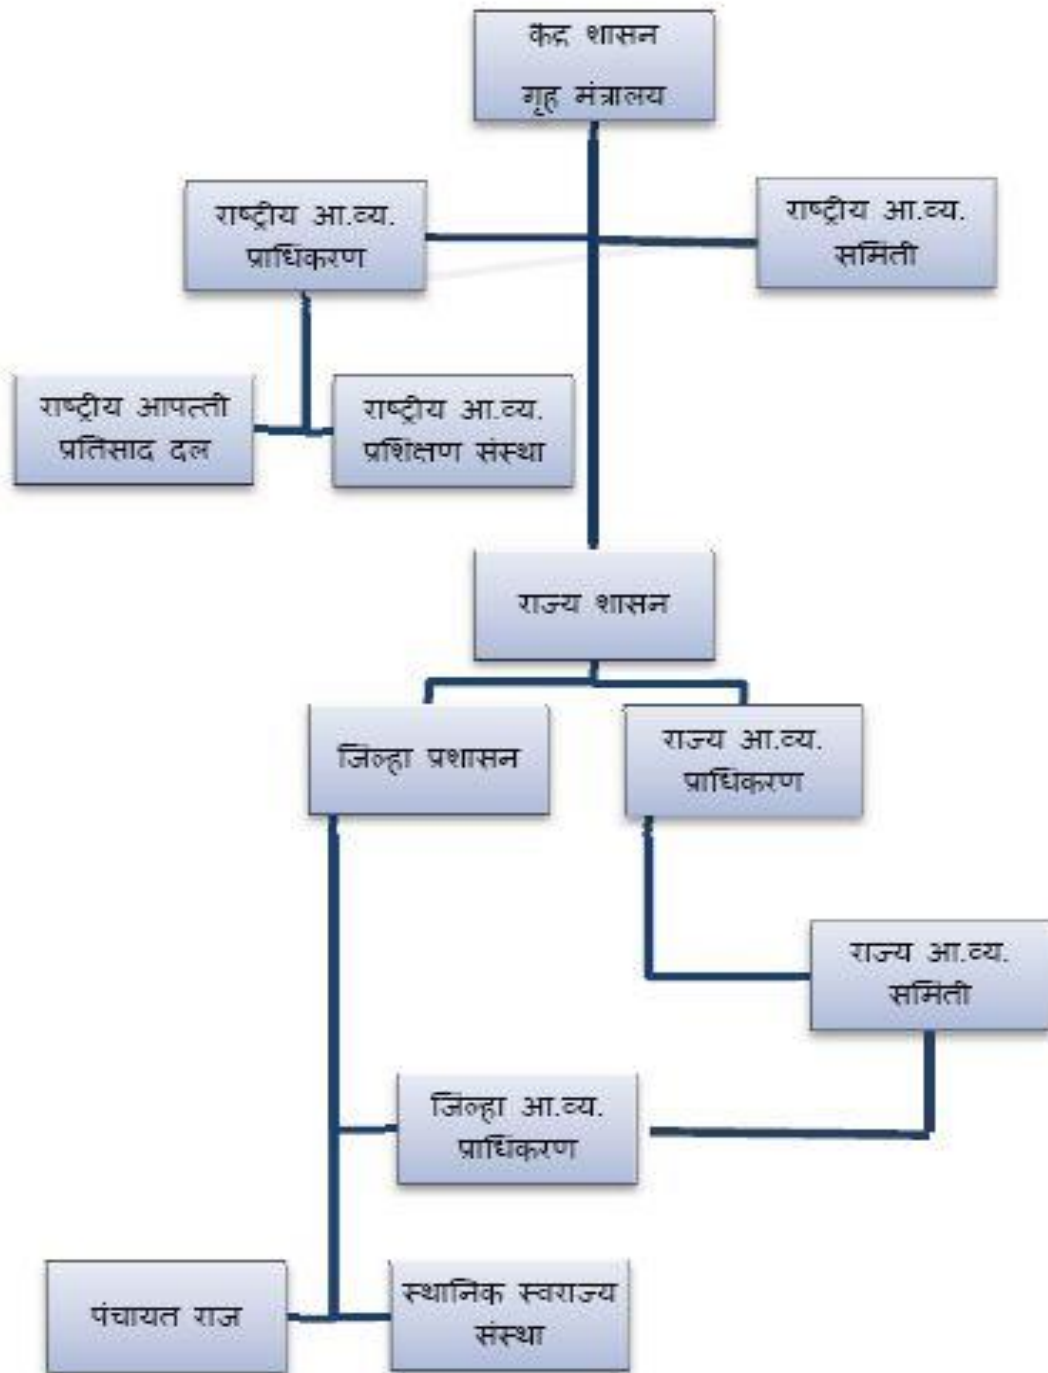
केंद्र शासन
गृह मंत्रालय

राष्ट्रीय आ.व्य.
प्राधिकरण

राष्ट्रीय आ.व्य.
समिती

राष्ट्रीय आपत्ती
प्रतिसाद दल

राष्ट्रीय आ.व्य.
प्रशिक्षण संस्था

राज्य शासन

जिल्हा प्रशासन

राज्य आ.व्य.
प्राधिकरण

राज्य आ.व्य.
समिती

जिल्हा आ.व्य.
प्राधिकरण

पंचायत राज

स्थानिक स्वराज्य
संस्था